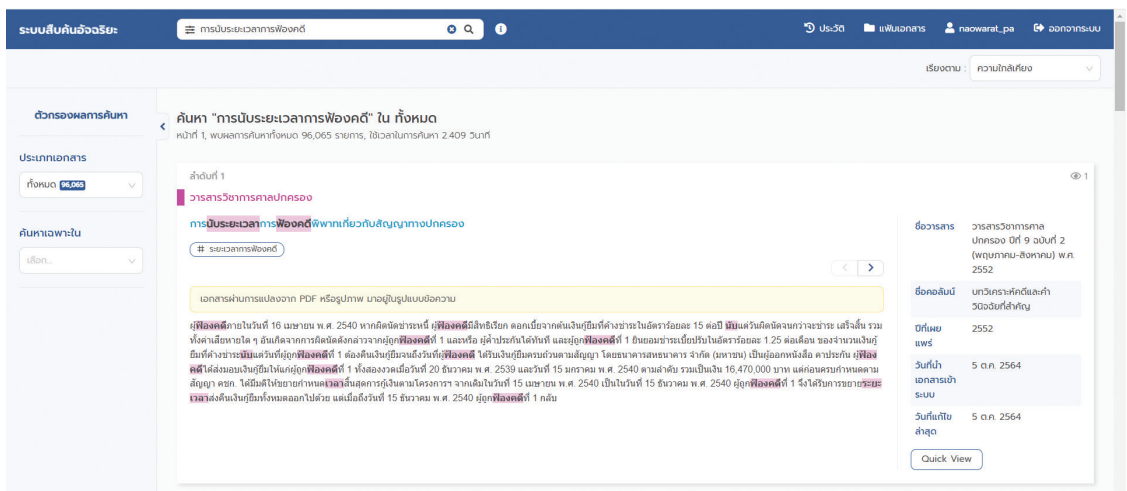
ระบบสืบค้นอัจฉริยะ

การนับระยะเวลาการฟ้องคดี

ประวัติ แฟ้มเอกสาร naowarat_pa ออกจากระบบ

เรียงตาม ความใกล้เคียง

ตัวกรองผลการค้นหา

ประเภทเอกสาร

ทั้งหมด 96,065

ค้นหาเฉพาะใน

เลือก...

ค้นหา "การนับระยะเวลาการฟ้องคดี" ใน ทั้งหมด

หน้าที่ 1, พบผลการค้นหาทั้งหมด 96,065 รายการ, ใช้เวลาในการค้นหา 2.409 วินาที

ลำดับที่ 1

1

วารสารวิชาการศาลปกครอง

การนับระยะเวลาการฟ้องคดีพิพาทเกี่ยวกับสัญญาทางปกครอง

# ระยะเวลาการฟ้องคดี

เอกสารผ่านการแปลงจาก PDF หรือรูปภาพ มาอยู่ในรูปแบบข้อความ

ผู้ฟ้องคดีภายในวันที่ 16 เมษายน พ.ศ. 2540 หากผิดนัดชำระหนี้ ผู้ฟ้องคดีมีสิทธิเรียก ดอกเบี้ยจากต้นเงินกู้ยืมที่ค้างชำระในอัตราร้อยละ 15 ต่อปี นับแต่วันผิดนัดจนกว่าจะชำระ เสร็จสิ้น รวมทั้งค่าเสียหายใด ๆ อันเกิดจากการผิดนัดดังกล่าวจากผู้ถูกฟ้องคดีที่ 1 และหรือ ผู้ค้ำประกันได้ทันที และผู้ถูกฟ้องคดีที่ 1 ยินยอมชำระเบี้ยปรับในอัตราร้อยละ 1.25 ต่อเดือน ของจำนวนเงินกู้ยืมที่ค้างชำระนับแต่วันที่ผู้ถูกฟ้องคดีที่ 1 ต้องคืนเงินกู้ยืมจนถึงวันที่ผู้ฟ้องคดี ได้รับเงินกู้ยืมครบถ้วนตามสัญญา โดยธนาคารกสิกรไทย จำกัด (มหาชน) เป็นผู้ออกหนังสือ ค้ำประกัน ผู้ฟ้องคดีได้ส่งมอบเงินกู้ยืมให้แก่ผู้ถูกฟ้องคดีที่ 1 ทั้งสองงวดเมื่อวันที่ 20 ธันวาคม พ.ศ. 2539 และวันที่ 15 มกราคม พ.ศ. 2540 ตามลำดับ รวมเป็นเงิน 16,470,000 บาท แต่ก่อนครบกำหนดตามสัญญา ครม. ได้มีมติให้ขยายกำหนดเวลาสิ้นสุดการกู้เงินตามโครงการฯ จากเดิมในวันที่ 15 เมษายน พ.ศ. 2540 เป็นในวันที่ 15 ธันวาคม พ.ศ. 2540 ผู้ถูกฟ้องคดีที่ 1 จึงได้รับการขยายระยะเวลาส่งคืนเงินกู้ยืมทั้งหมดออกไปด้วย แต่เมื่อถึงวันที่ 15 ธันวาคม พ.ศ. 2540 ผู้ถูกฟ้องคดีที่ 1 กลับ

| ชื่อวารสาร | วารสารวิชาการศาลปกครอง ปีที่ 9 ฉบับที่ 2 (พฤษภาคม-สิงหาคม) พ.ศ. 2552 |
|---|---|
| ชื่อคอลัมน์ | บทวิเคราะห์คดีและคำวินิจฉัยที่สำคัญ |
| ปีที่เผยแพร่ | 2552 |
| วันที่นำเอกสารเข้าระบบ | 5 ต.ค. 2564 |
| วันที่แก้ไขล่าสุด | 5 ต.ค. 2564 |

Quick View